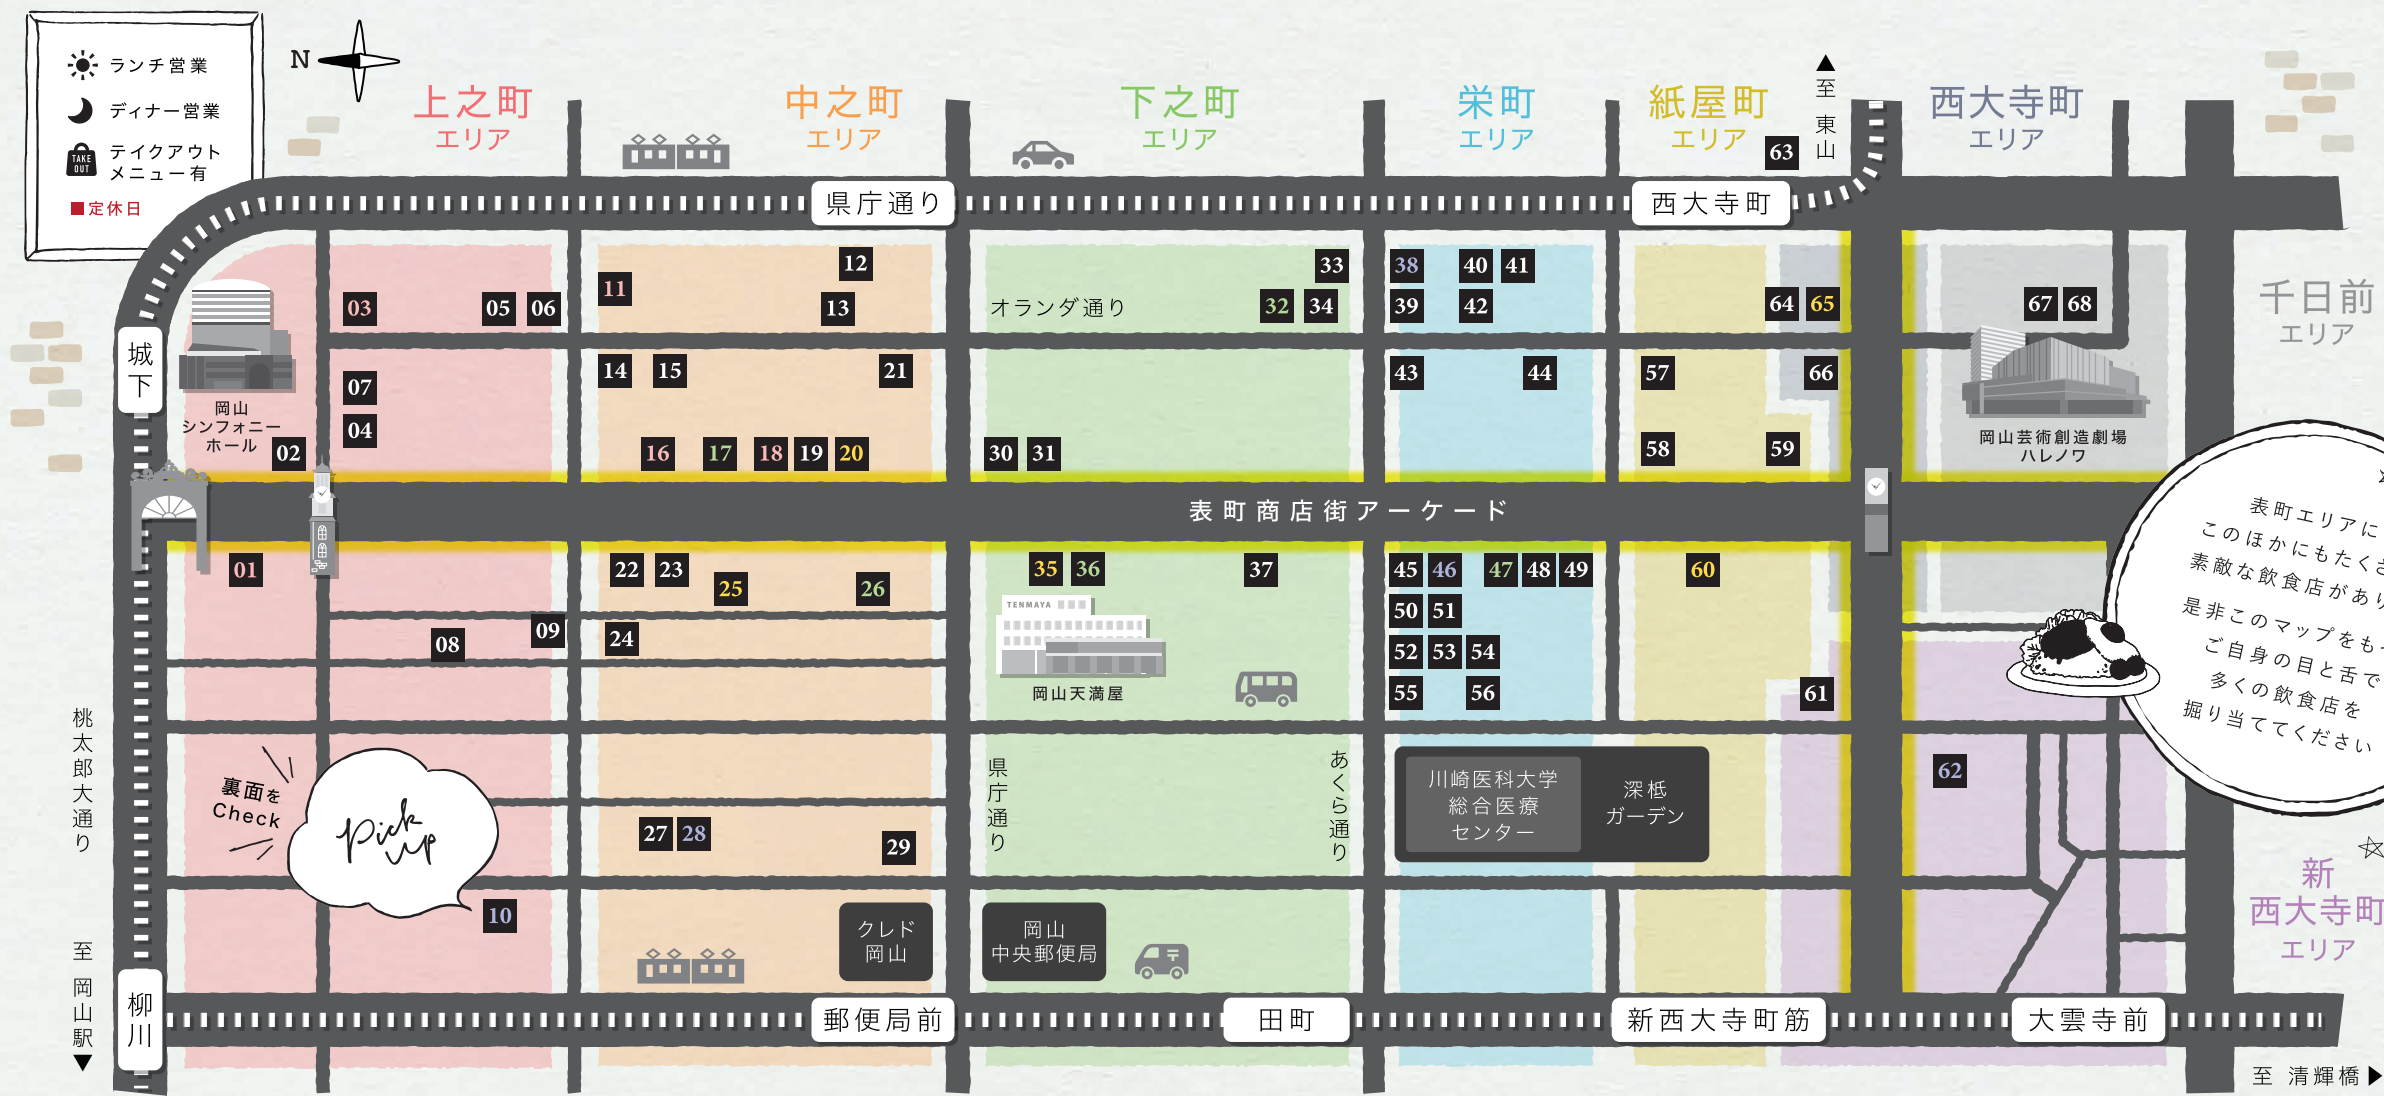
ランチ営業
ディナー営業
TAKE OUT テイクアウトメニュー有
■定休日

N

上之町
エリア

中之町
エリア

下之町
エリア

栄町
エリア

紙屋町
エリア

▲
至
東山

63

西大寺町
エリア

県庁通り

西大寺町

城下

12
11
03
05
06
13
オランダ通り
33
32
34
38
40
41
39
42
64
65
67
68

千日前
エリア

07
04
14
15
21
43
44
57
66

岡山
シンフォニー
ホール
02
16
17
18
19
20
30
31
58
59

岡山芸術創造劇場
ハレノワ

表町商店街アーケード

表町エリアに
このほかにもたくさ
素敵な飲食店があり
是非このマップをも
ご自身の目と舌で
多くの飲食店を
掘り当ててください

01
22
23
25
26
35
36
37
45
46
47
48
49
60
08
09
24
50
51
52
53
54
55
56
61

TENMAYA
岡山天満屋

桃太郎大通り

裏面をCheck
Pick Up

県庁通り
あくら通り

川崎医科大学
総合医療
センター

深柢
ガーデン

62

27
28
29
10

新
西大寺町
エリア

クレド
岡山

岡山
中央郵便局

至
岡山駅
▼

柳川

郵便局前

田町

新西大寺町筋

大雲寺前

至 清輝橋▶